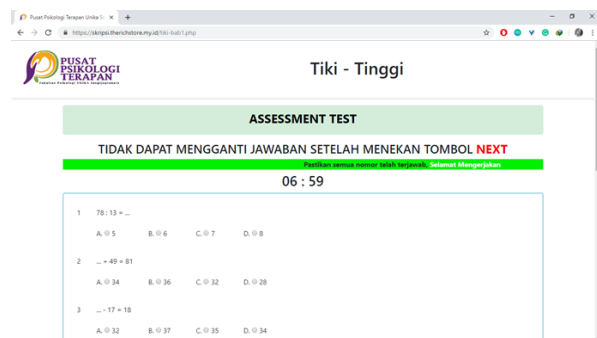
Pusat Psikologi Terapan Unika S ×

https://skripsi.therichstore.my.id/tiki-bab1.php

PUSAT PSIKOLOGI TERAPAN

Tiki - Tinggi

ASSESSMENT TEST

TIDAK DAPAT MENGGANTI JAWABAN SETELAH MENEKAN TOMBOL NEXT

Pastikan semua nomor telah terjawab, Selamat Mengerjakan

06 : 59

1 78 : 13 = ...

A. 5 B. 6 C. 7 D. 8

2 ... + 49 = 81

A. 34 B. 36 C. 32 D. 28

3 ... - 17 = 18

A. 32 B. 37 C. 35 D. 34